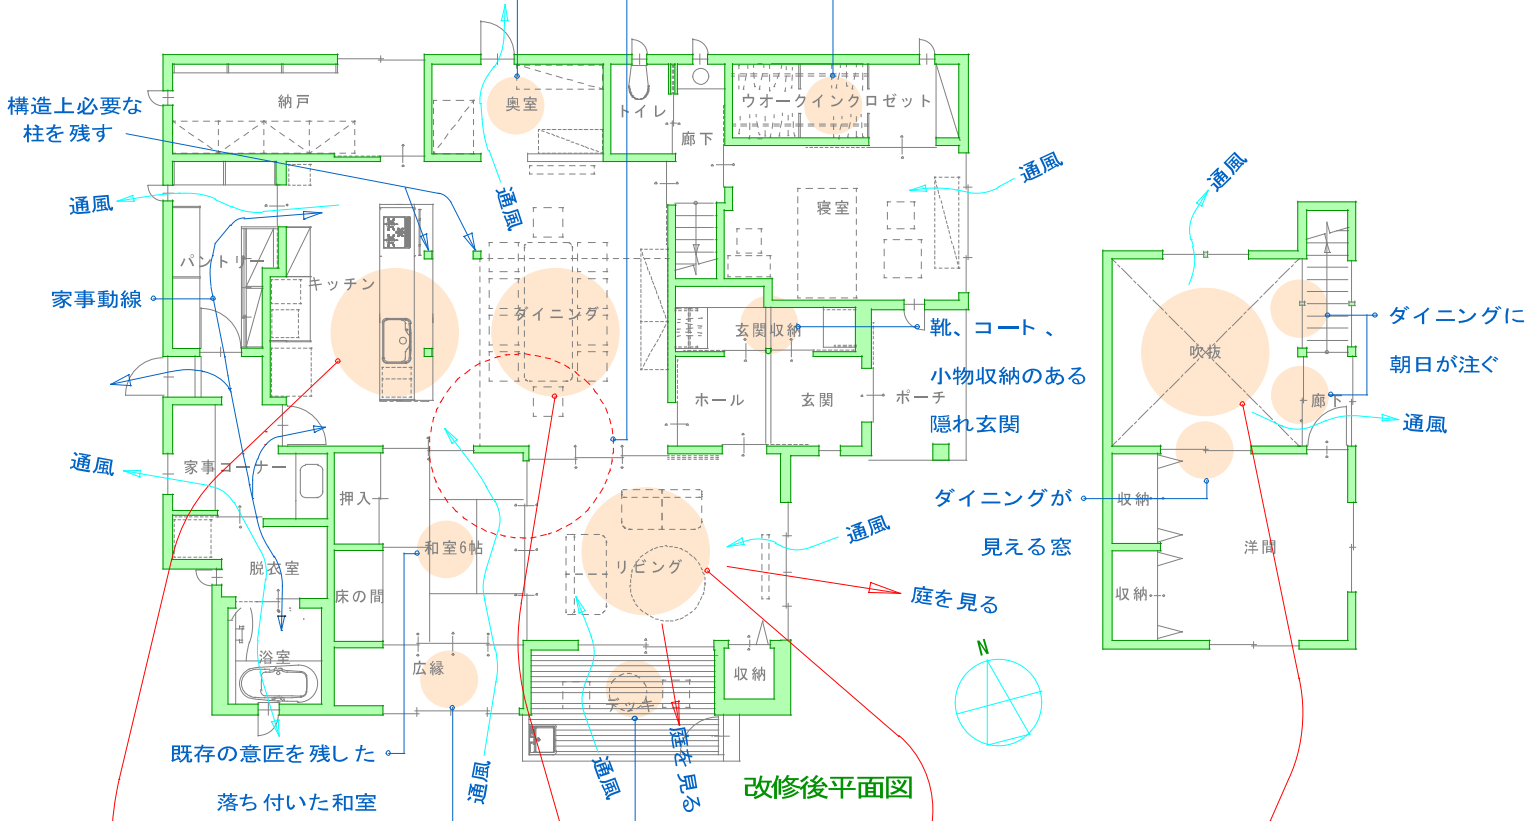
構造上必要な
柱を残す

通風

家事動線

通風

既存の意匠を残した
落ち付いた和室

通風

通風

庭を見る

改修後平面図

納戸
奥室
トイレ
ウオークインクロゼット
廊下
寝室
通風
パントリー
キッチン
ダイニング
玄関収納
ホール
玄関
ポーチ
家事コーナー
押入
和室6帖
脱衣室
床の間
浴室
広縁
リビング
デッキ
収納

靴、コート、
小物収納のある
隠れ玄関

ダイニングが
見える窓

通風

庭を見る

N

通風
吹抜
廊下
収納
洋間
収納

ダイニングに
朝日が注ぐ

通風